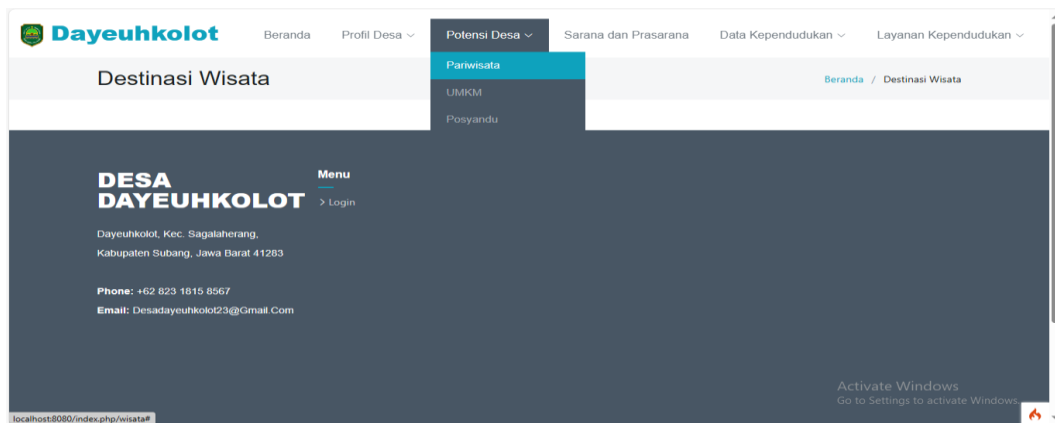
Dayeuhkolot

Beranda Profil Desa Potensi Desa Sarana dan Prasarana Data Kependudukan Layanan Kependudukan

Pariwisata
UMKM
Posyandu

Destinasi Wisata

Beranda / Destinasi Wisata

DESA DAYEUHKOLOT

Dayeuhkolot, Kec. Sagalaherang, Kabupaten Subang, Jawa Barat 41283

**Phone:** +62 823 1815 8567
**Email:** Desadayeuhkolot23@Gmail.Com

Menu

> Login

Activate Windows
Go to Settings to activate Windows.

localhost:8080/index.php/wisata#